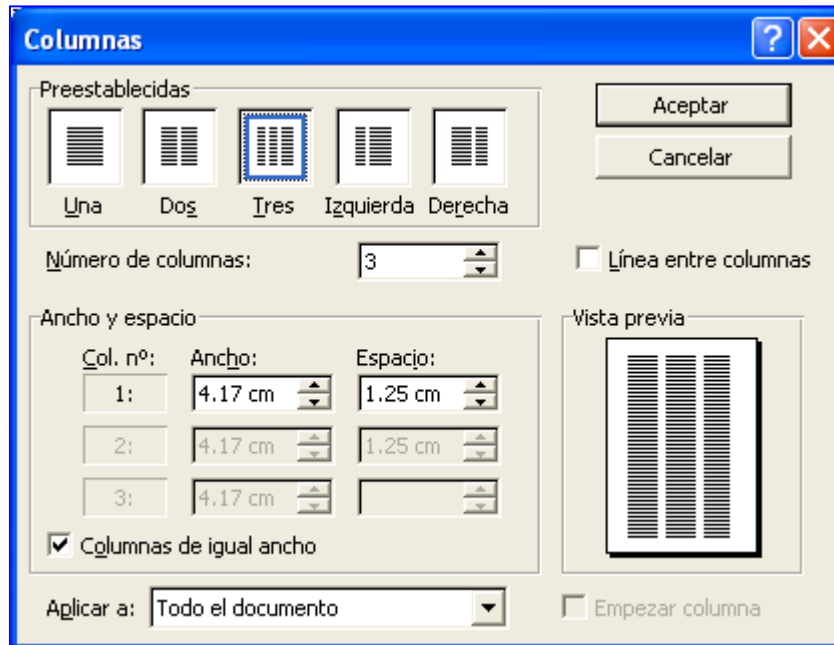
Columnas

?

Preestablecidas

Una Dos Tres Izquierda Derecha

Aceptar

Cancelar

Número de columnas: 3

Línea entre columnas

Ancho y espacio

| Col. nº: | Ancho: | Espacio: |
|---|---|---|
| 1: | 4.17 cm | 1.25 cm |
| 2: | 4.17 cm | 1.25 cm |
| 3: | 4.17 cm | |

Columnas de igual ancho

Vista previa

Aplicar a: Todo el documento

Empezar columna